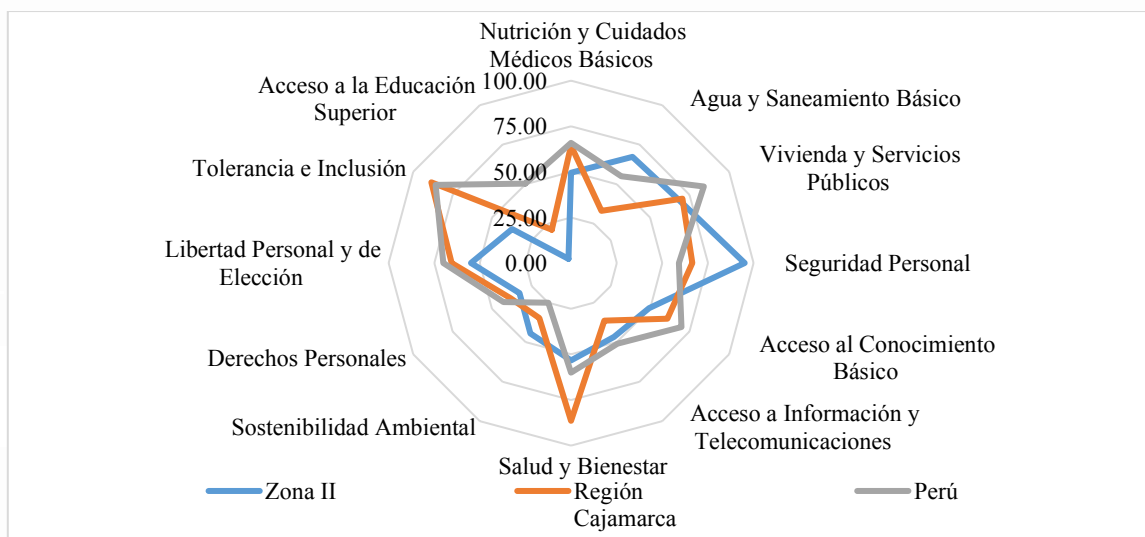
Nutrición y Cuidados Médicos Básicos

Agua y Saneamiento Básico

Vivienda y Servicios Públicos

Seguridad Personal

Acceso al Conocimiento Básico

Acceso a Información y Telecomunicaciones

Salud y Bienestar

Sostenibilidad Ambiental

Derechos Personales

Libertad Personal y de Elección

Tolerancia e Inclusión

Acceso a la Educación Superior

100.00
75.00
50.00
25.00
0.00

Zona II
Región Cajamarca
Perú